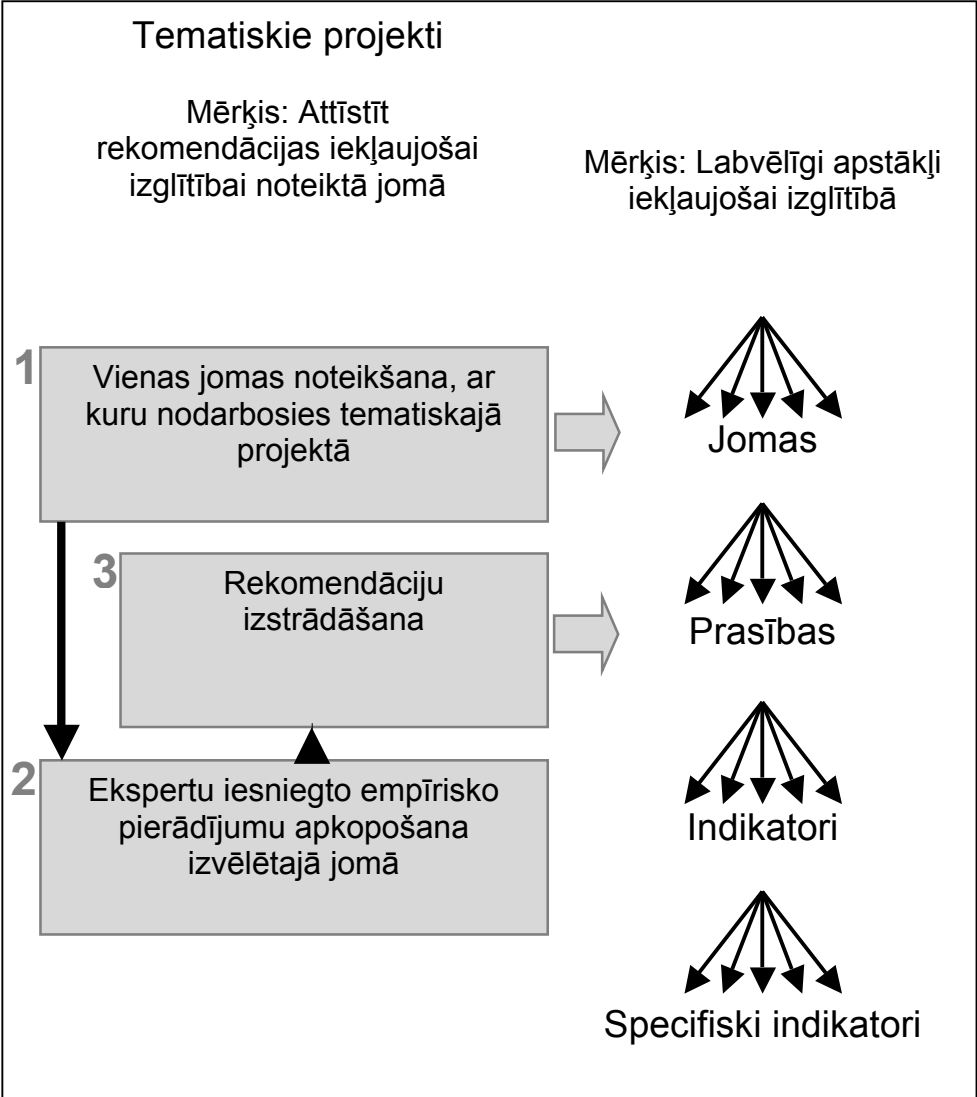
Tematiskie projekti

Mērķis: Attīstīt rekomendācijas iekļaujošai izglītībai noteiktā jomā

Mērķis: Labvēlīgi apstākļi iekļaujošai izglītībā

1 Vienas jomas noteikšana, ar kuru nodarbosies tematiskajā projektā

Jomas

3 Rekomendāciju izstrādāšana

Prasības

2 Ekspertu iesniegto empīrisko pierādījumu apkopošana izvēlētajā jomā

Indikatori

Specifiski indikatori